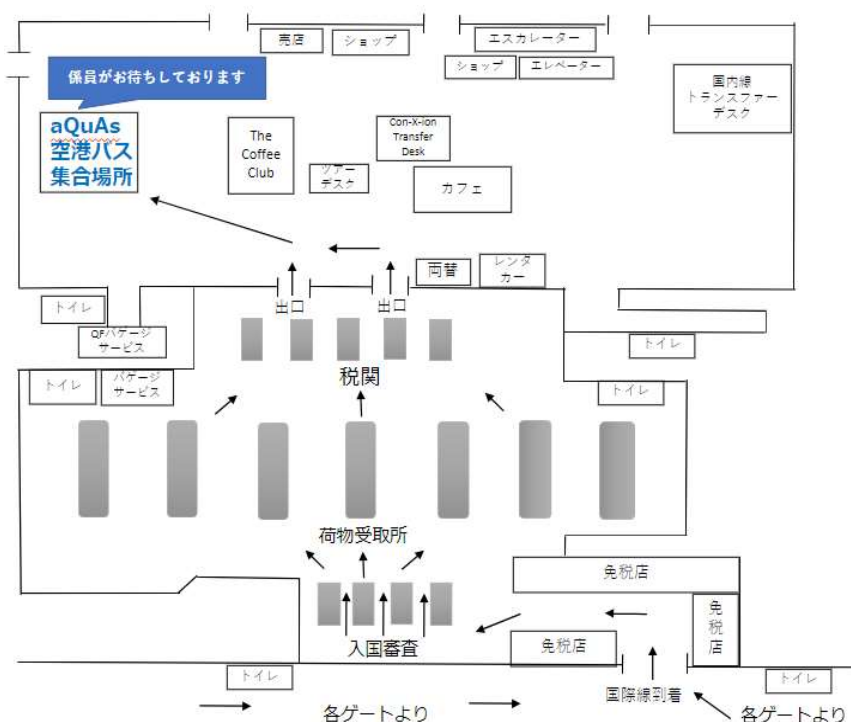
売店
ショップ
エスカレーター
ショップ
エレベーター
係員がお待ちしております
国内線
トランスファー
デスク
aQuAs
空港バス
集合場所
The
Coffee
Club
Con-X-ion
Transfer
Desk
ツアー
デスク
カフェ
両替
レンタ
カー
出口
出口
トイレ
QFパケージ
サービス
トイレ
トイレ
パケージ
サービス
税関
トイレ
荷物受取所
免税店
免
税
店
入国審査
免税店
トイレ
国際線到着
トイレ
各ゲートより
各ゲートより